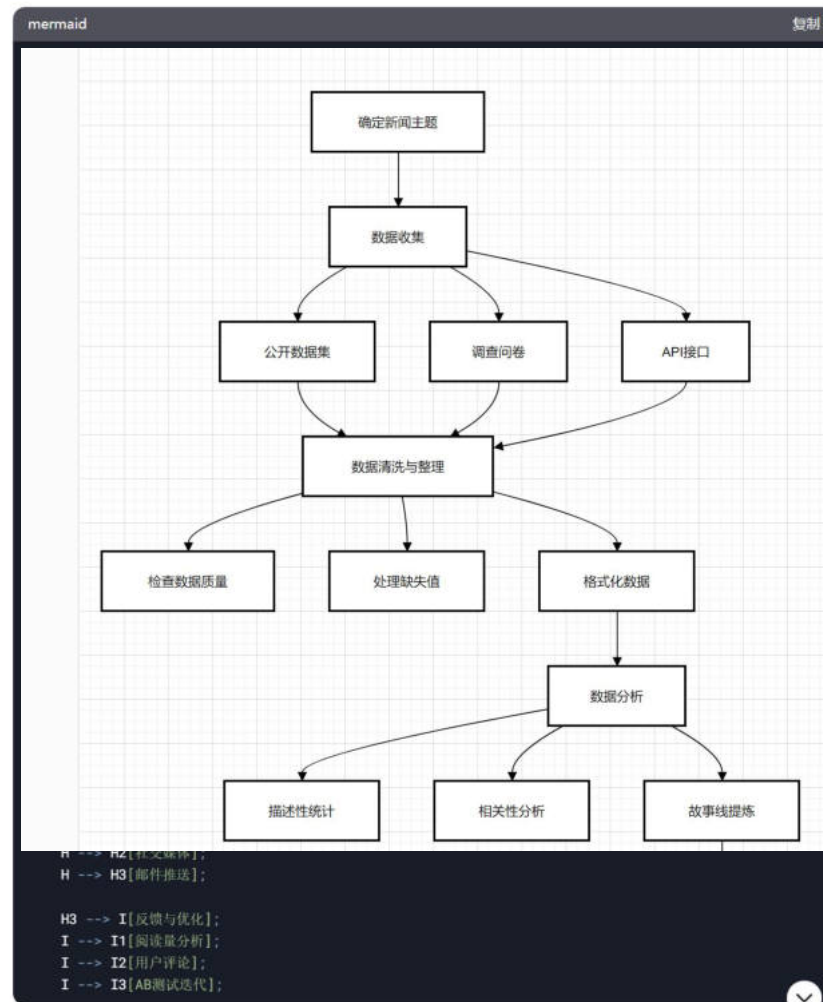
mermaid

复制

确定新闻主题

数据收集

公开数据集

调查问卷

API接口

数据清洗与整理

检查数据质量

处理缺失值

格式化数据

数据分析

描述性统计

相关性分析

故事线提炼

H --> H2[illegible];
H --> H3[邮件推送];

H3 --> I[反馈与优化];
I --> I1[阅读量分析];
I --> I2[用户评论];
I --> I3[AB测试迭代];